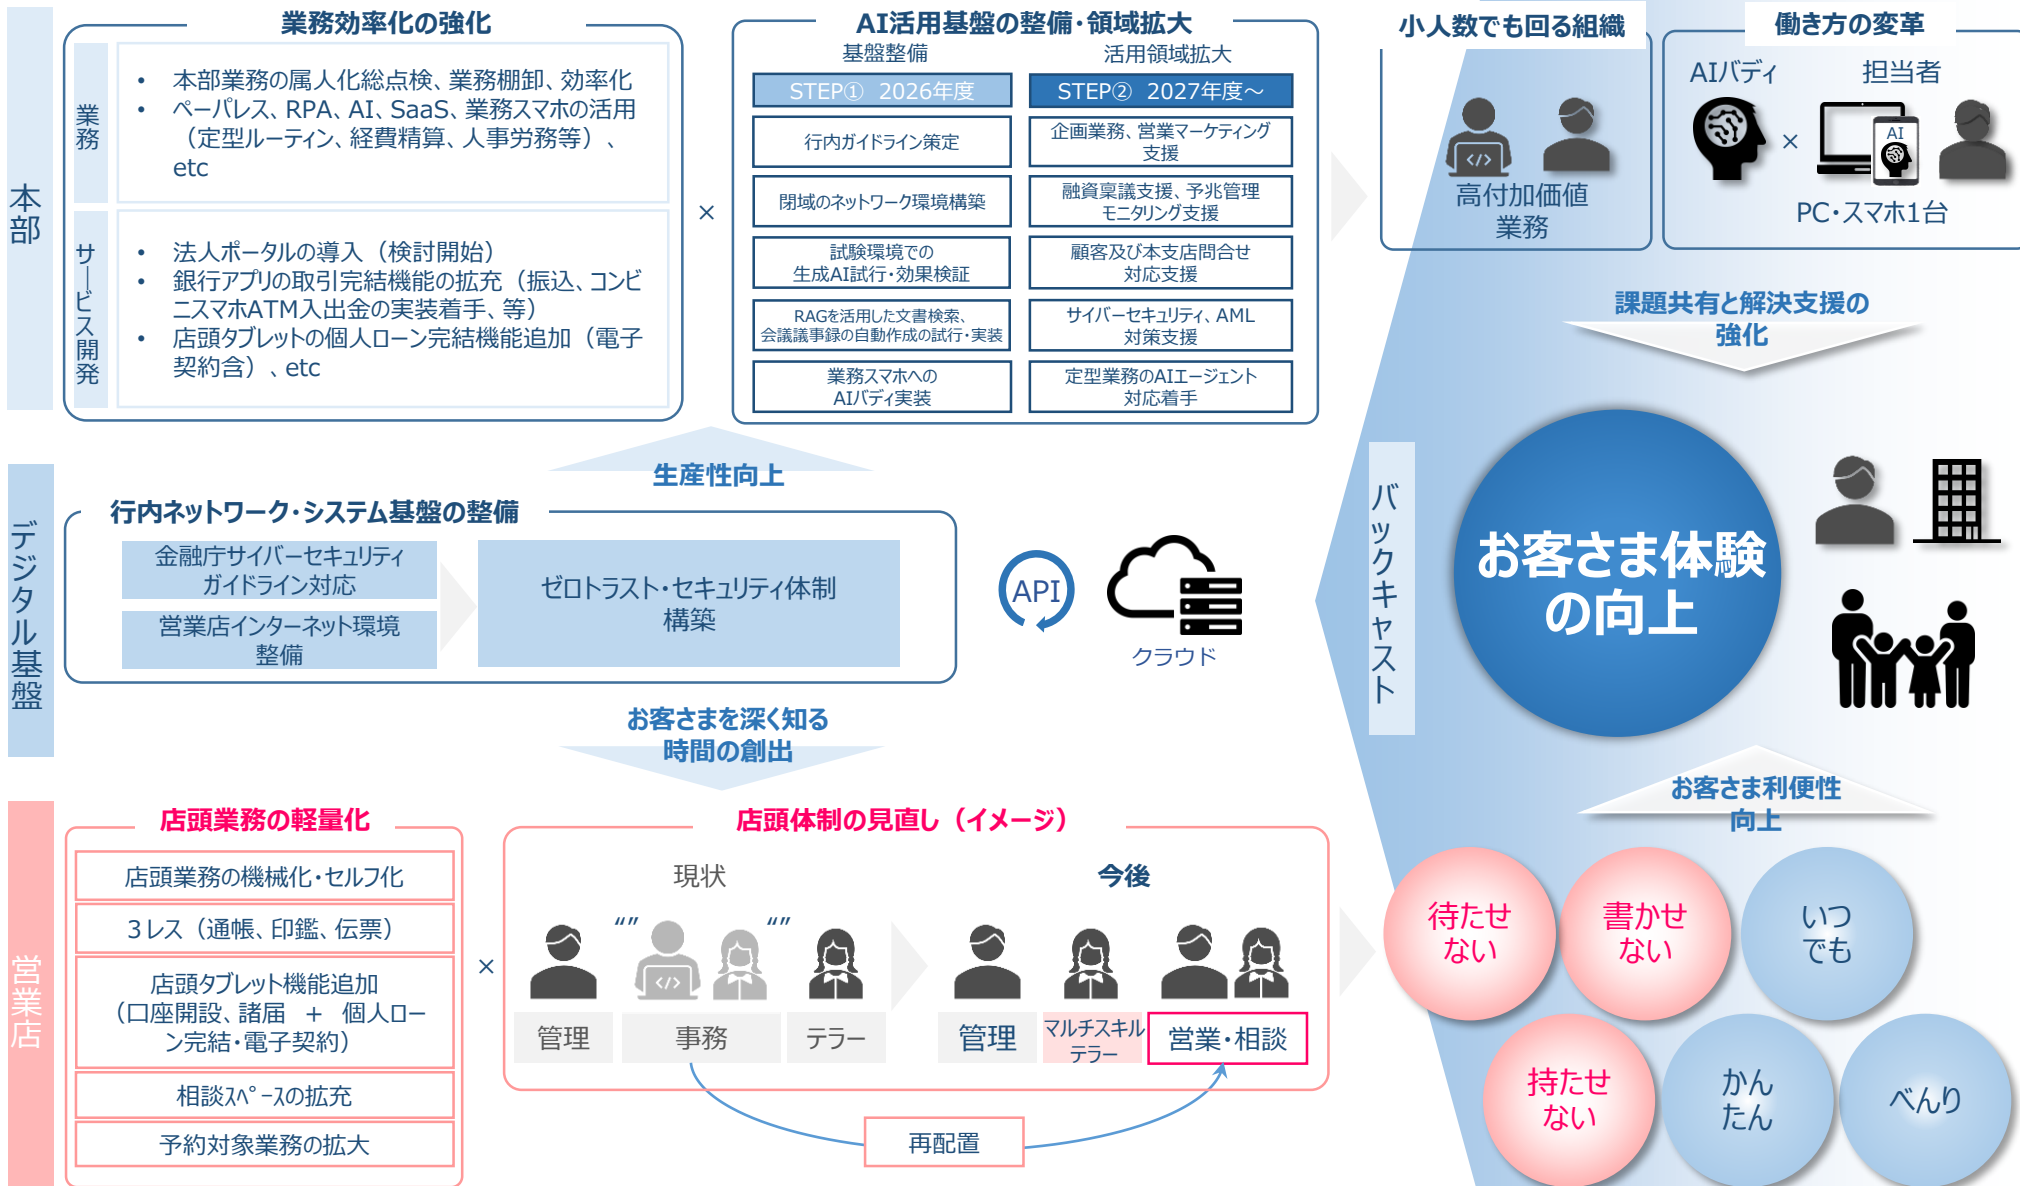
本部

業務効率化の強化

業務

• 本部業務の属人化総点検、業務棚卸、効率化
• ペーパレス、RPA、AI、SaaS、業務スマホの活用（定型ルーティン、経費精算、人事労務等）、etc

サービス開発

• 法人ポータルの導入（検討開始）
• 銀行アプリの取引完結機能の拡充（振込、コンビニスマホATM入出金の実装着手、等）
• 店頭タブレットの個人ローン完結機能追加（電子契約含）、etc

×

AI活用基盤の整備･領域拡大

| 基盤整備 | 活用領域拡大 |
|---|---|
| STEP① 2026年度 | STEP② 2027年度～ |
| 行内ガイドライン策定 | 企画業務、営業マーケティング支援 |
| 閉域のネットワーク環境構築 | 融資稟議支援、予兆管理モニタリング支援 |
| 試験環境での生成AI試行･効果検証 | 顧客及び本支店問合せ対応支援 |
| RAGを活用した文書検索、会議議事録の自動作成の試行･実装 | サイバーセキュリティ、AML対策支援 |
| 業務スマホへのAIバディ実装 | 定型業務のAIエージェント対応着手 |

小人数でも回る組織

高付加価値業務

働き方の変革

AIバディ 担当者

× AI

PC･スマホ1台

課題共有と解決支援の強化

生産性向上

デジタル基盤

行内ネットワーク･システム基盤の整備

金融庁サイバーセキュリティガイドライン対応

営業店インターネット環境整備

ゼロトラスト･セキュリティ体制構築

API

クラウド

バックキャスト

お客さま体験の向上

お客さまを深く知る時間の創出

営業店

店頭業務の軽量化

店頭業務の機械化･セルフ化

3レス（通帳、印鑑、伝票）

店頭タブレット機能追加（口座開設、諸届 ＋ 個人ローン完結･電子契約）

相談ｽﾍﾟｰｽの拡充

予約対象業務の拡大

×

店頭体制の見直し（イメージ）

現状

管理 事務 テラー

今後

管理 マルチスキルテラー 営業･相談

再配置

お客さま利便性向上

待たせない

書かせない

いつでも

持たせない

かんたん

べんり